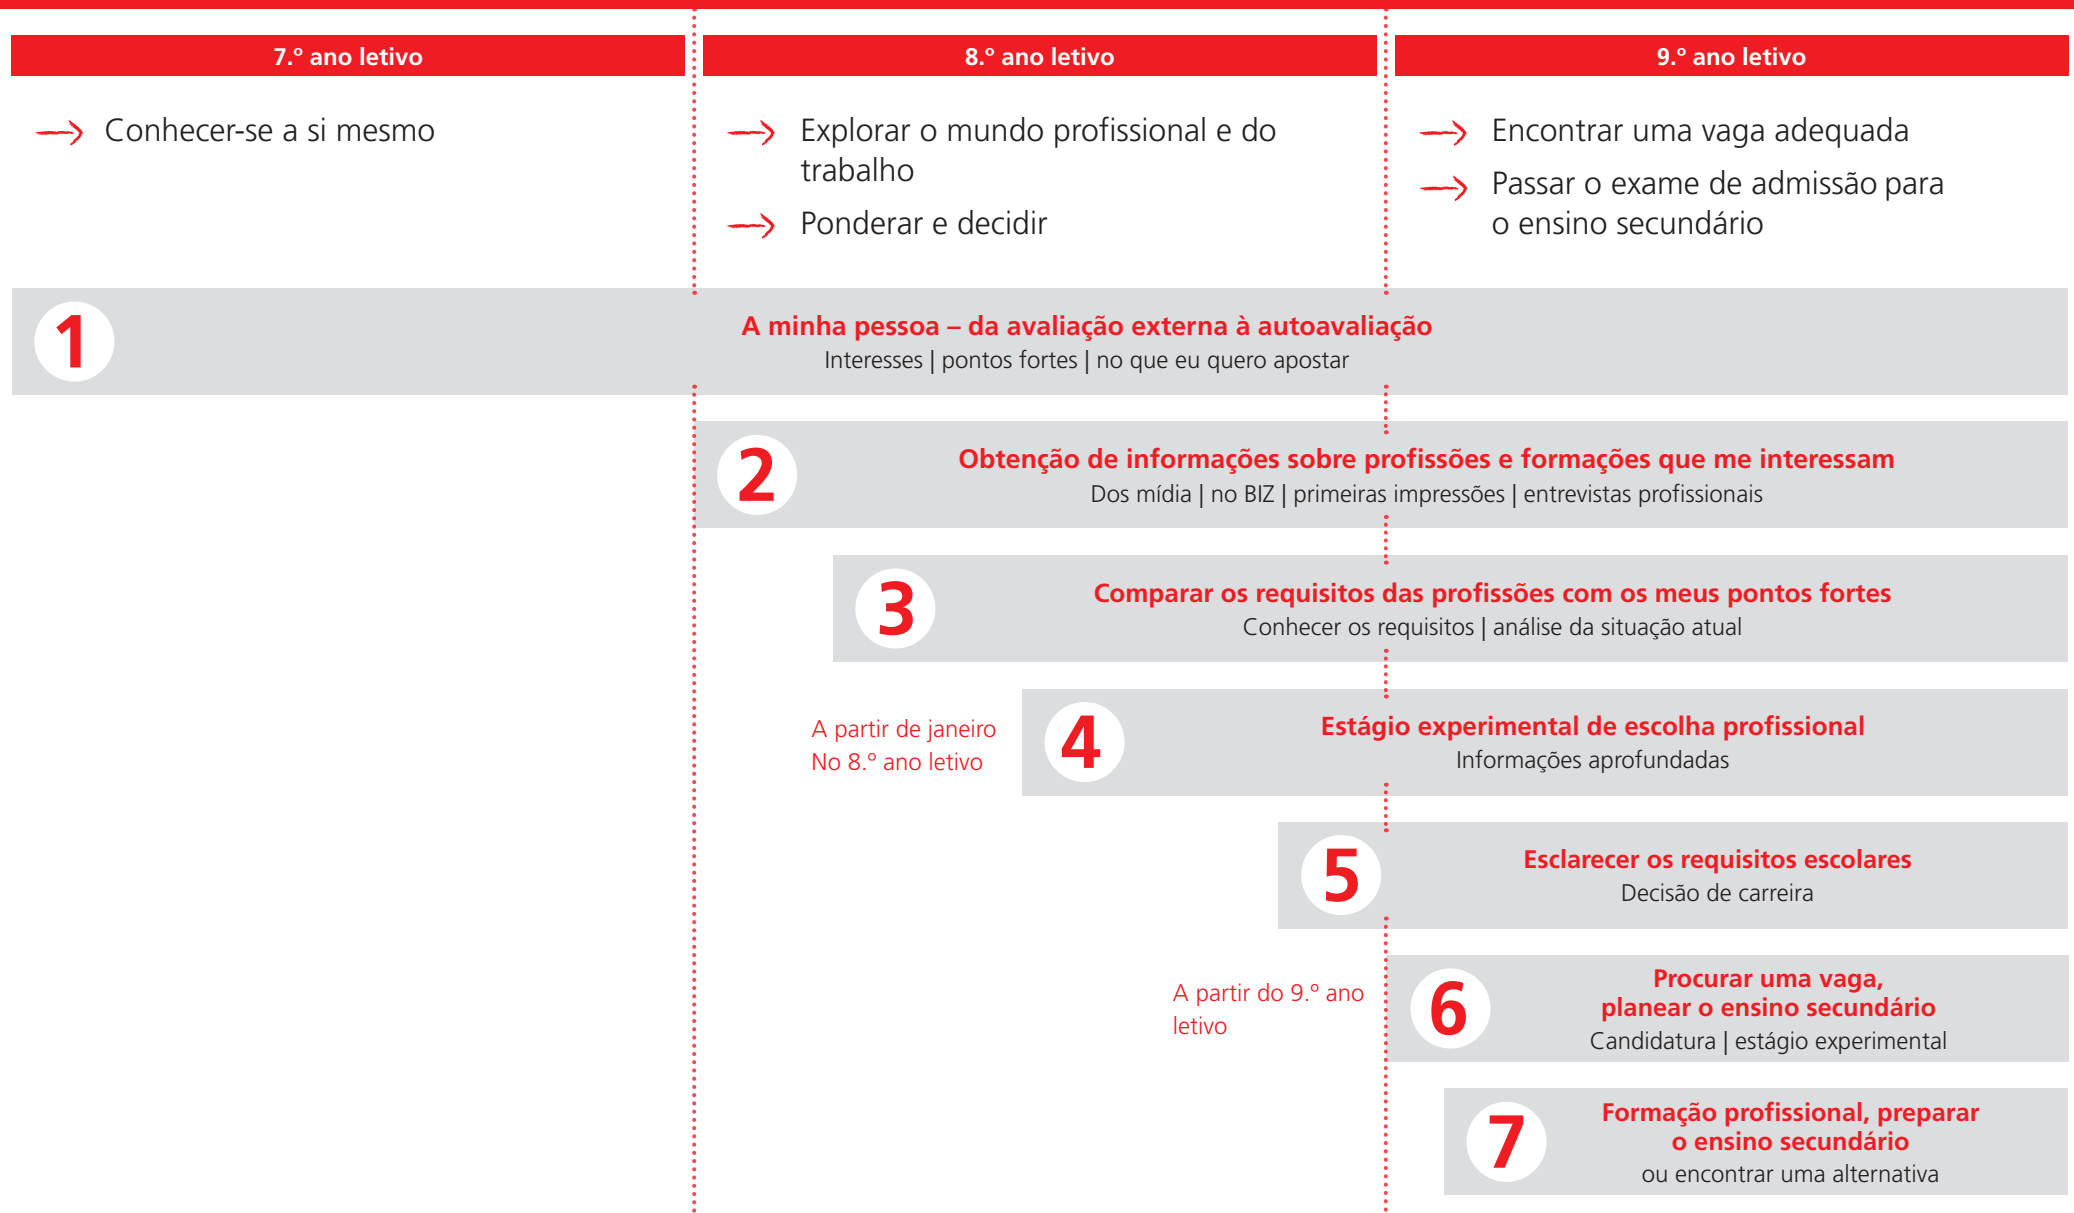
7.° ano letivo

Conhecer-se a si mesmo

8.° ano letivo

Explorar o mundo profissional e do trabalho

Ponderar e decidir

9.° ano letivo

Encontrar uma vaga adequada

Passar o exame de admissão para o ensino secundário

1

A minha pessoa – da avaliação externa à autoavaliação
Interesses | pontos fortes | no que eu quero apostar

2

Obtenção de informações sobre profissões e formações que me interessam
Dos mídia | no BIZ | primeiras impressões | entrevistas profissionais

3

Comparar os requisitos das profissões com os meus pontos fortes
Conhecer os requisitos | análise da situação atual

A partir de janeiro
No 8.° ano letivo

4

Estágio experimental de escolha profissional
Informações aprofundadas

5

Esclarecer os requisitos escolares
Decisão de carreira

A partir do 9.° ano letivo

6

Procurar uma vaga, planear o ensino secundário
Candidatura | estágio experimental

7

Formação profissional, preparar o ensino secundário
ou encontrar uma alternativa